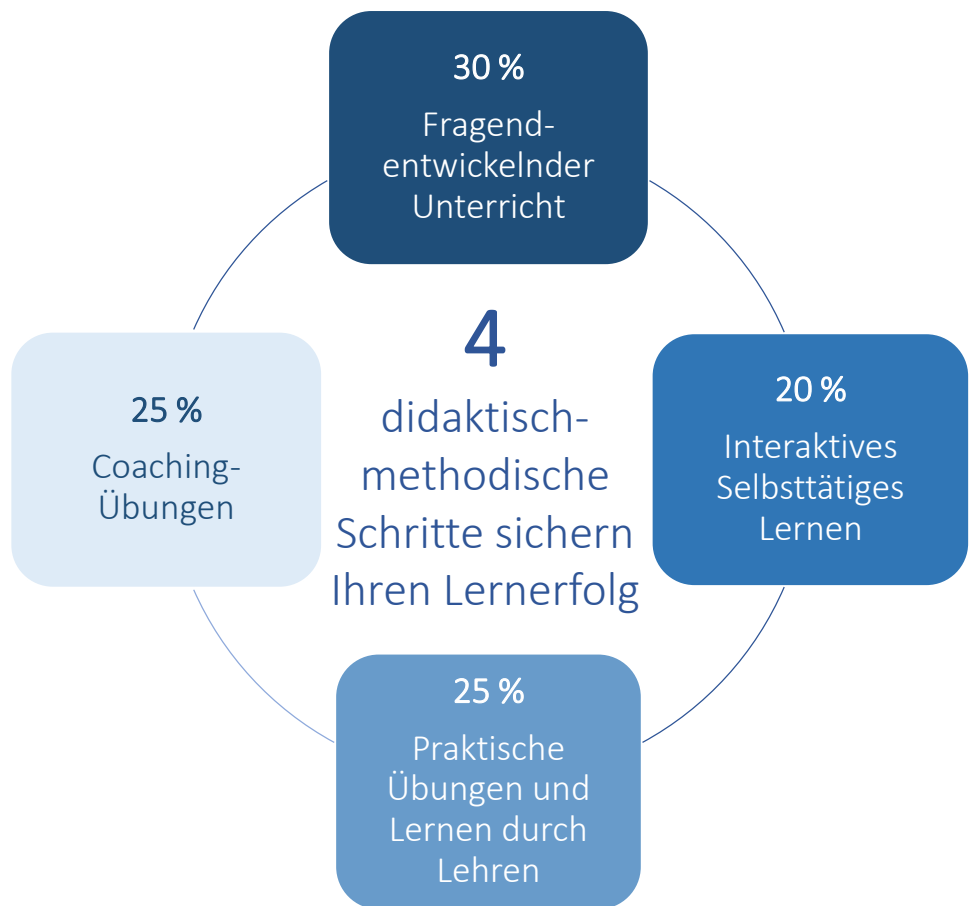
30 %

Fragend-entwickelnder Unterricht

25 %

Coaching-Übungen

4

didaktisch-methodische Schritte sichern Ihren Lernerfolg

20 %

Interaktives Selbsttätiges Lernen

25 %

Praktische Übungen und Lernen durch Lehren